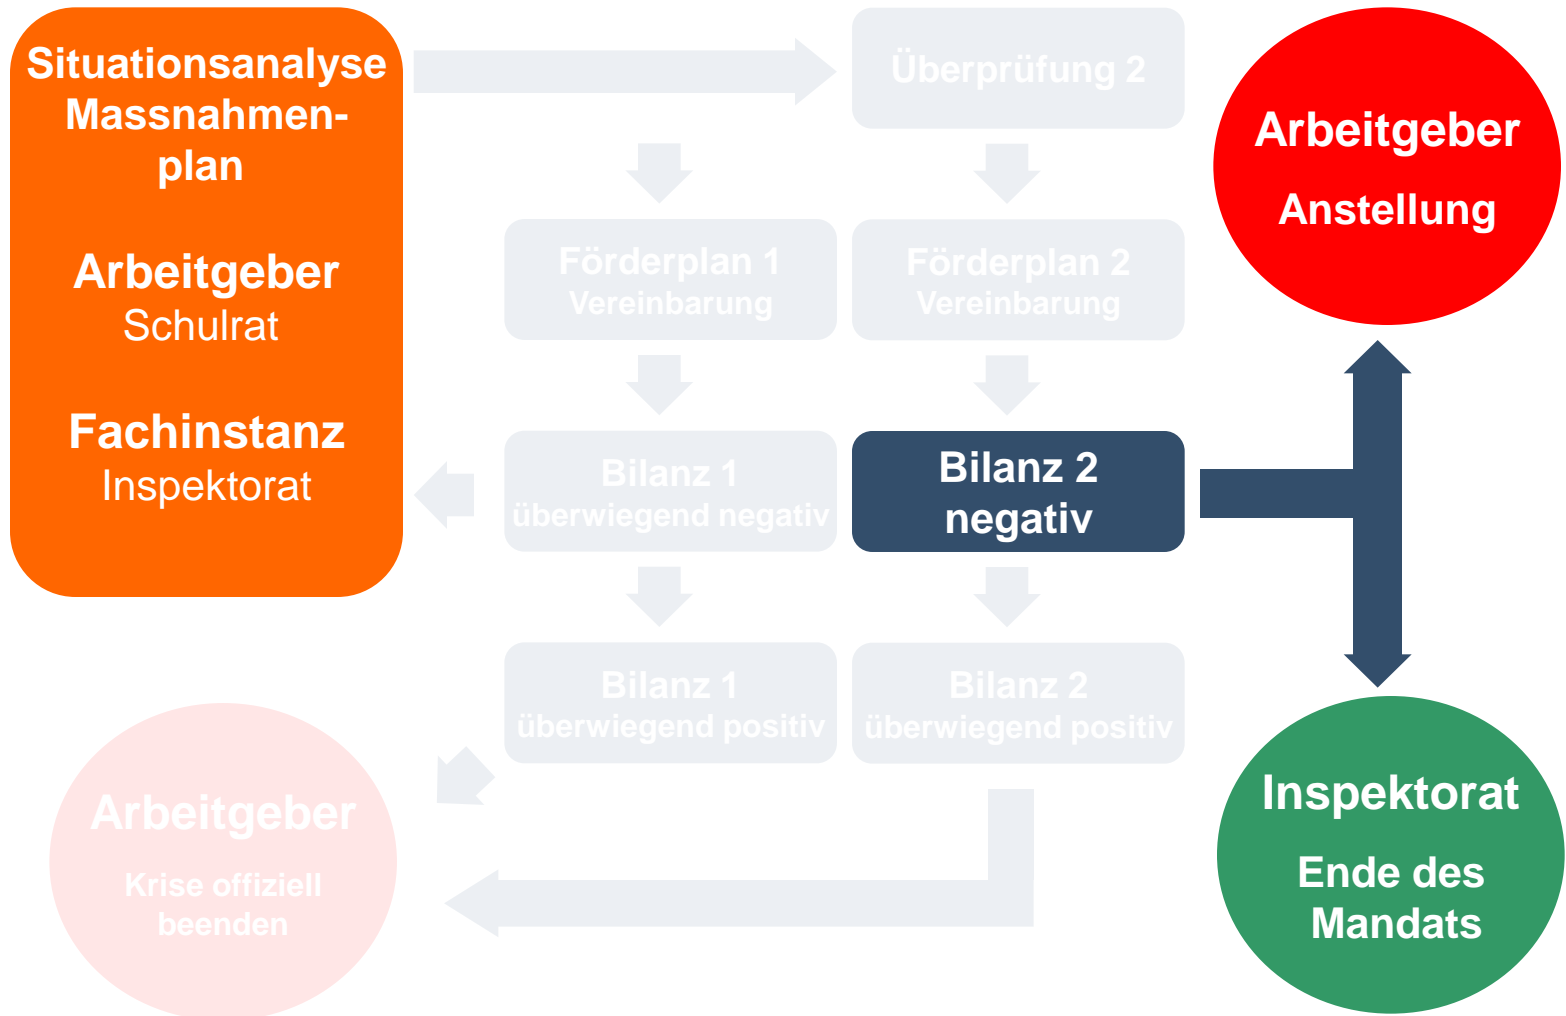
Situationsanalyse Massnahmenplan

Arbeitgeber
Schulrat

Fachinstanz
Inspektorat

Überprüfung 2

Arbeitgeber
Anstellung

Förderplan 1
Vereinbarung

Förderplan 2
Vereinbarung

Bilanz 1
überwiegend negativ

Bilanz 2
negativ

Bilanz 1
überwiegend positiv

Bilanz 2
überwiegend positiv

Arbeitgeber
Krise offiziell beenden

Inspektorat
Ende des Mandats